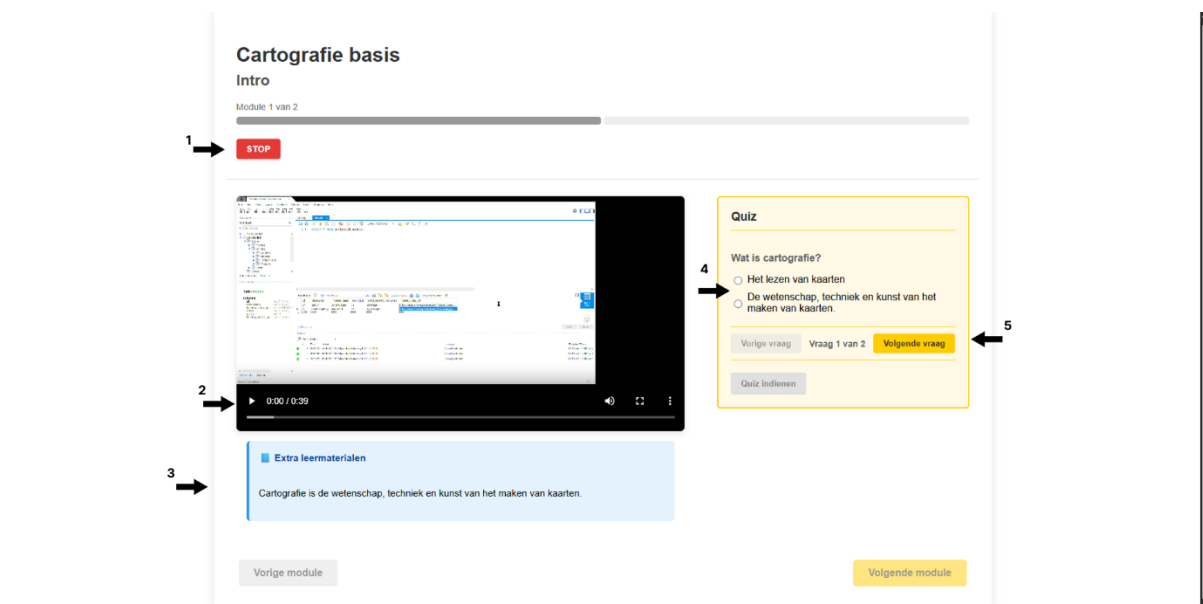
Cartografie basis

Intro

Module 1 van 2

1

STOP

2

0:00 / 0:39

3

Extra leermaterialen

Cartografie is de wetenschap, techniek en kunst van het maken van kaarten.

Quiz

Wat is cartografie?

4

Het lezen van kaarten

De wetenschap, techniek en kunst van het maken van kaarten.

Vorige vraag

Vraag 1 van 2

Volgende vraag

5

Quiz indienen

Vorige module

Volgende module